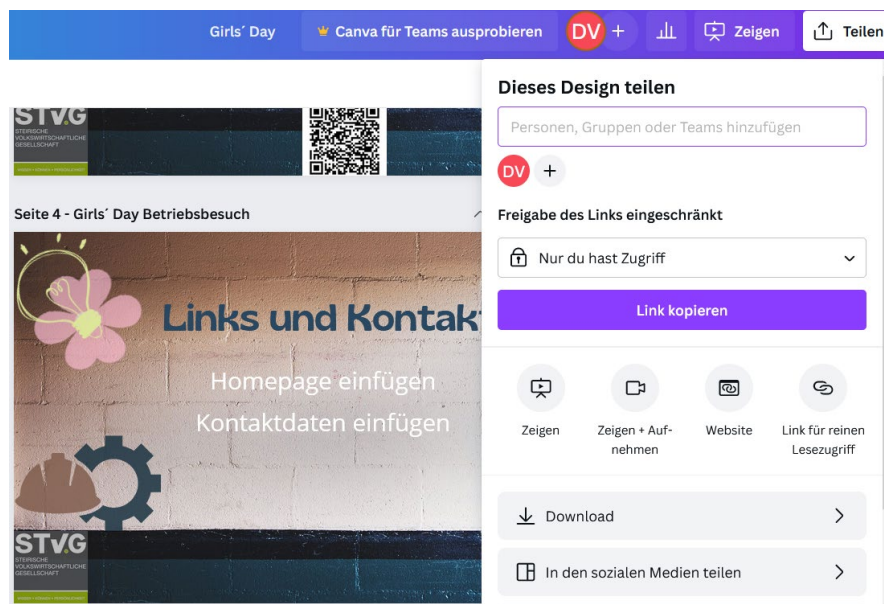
Girls´ Day
Canva für Teams ausprobieren
DV +
Zeigen
Teilen

STVG
STEIRISCHE VOLKSWIRTSCHAFTLICHE GESELLSCHAFT

Seite 4 - Girls´ Day Betriebsbesuch

Links und Kontak

Homepage einfügen
Kontaktdaten einfügen

STVG
STEIRISCHE VOLKSWIRTSCHAFTLICHE GESELLSCHAFT

Dieses Design teilen
Personen, Gruppen oder Teams hinzufügen
DV +
Freigabe des Links eingeschränkt
Nur du hast Zugriff
Link kopieren
Zeigen
Zeigen + Aufnehmen
Website
Link für reinen Lesezugriff
Download
In den sozialen Medien teilen